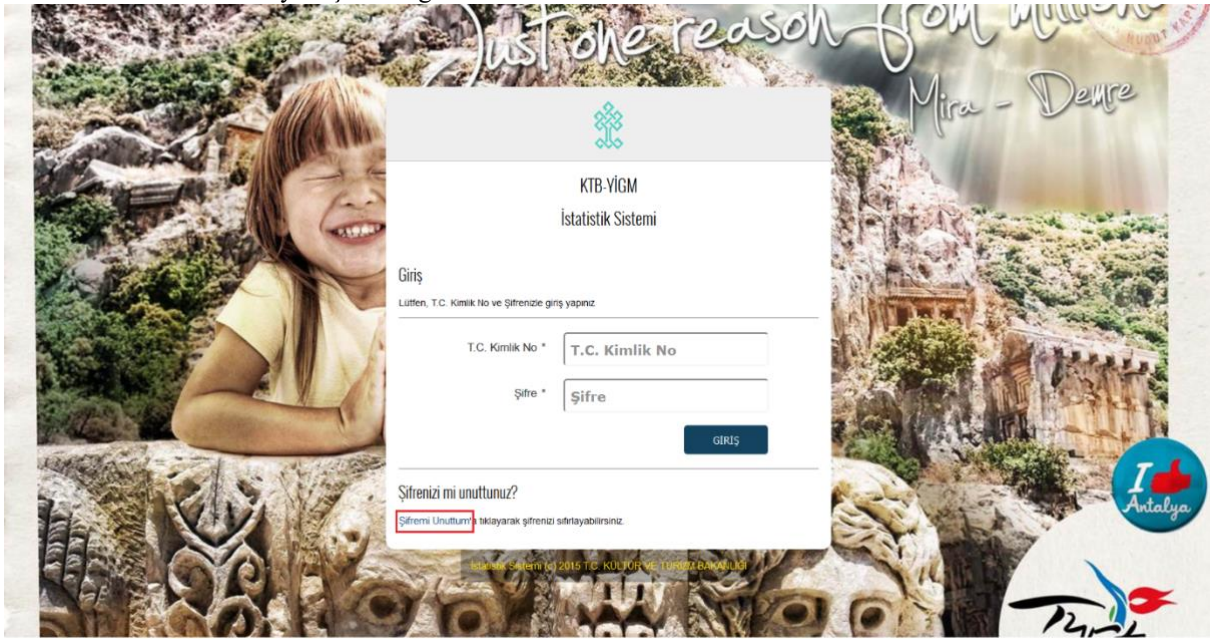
Just one reason from million

Mira - Demre

KTB-YİGM

İstatistik Sistemi

Giriş

Lütfen, T.C. Kimlik No ve Şifrenizle giriş yapınız

T.C. Kimlik No * T.C. Kimlik No

Şifre * Şifre

GİRİŞ

Şifrenizi mi unuttunuz?

Şifremi Unuttum'a tıklayarak şifrenizi sıfırlayabilirsiniz.

İstatistik Sistemi (c) 2015 T.C. KÜLTÜR VE TURİZM BAKANLIĞI

I Antalya

Türkiye